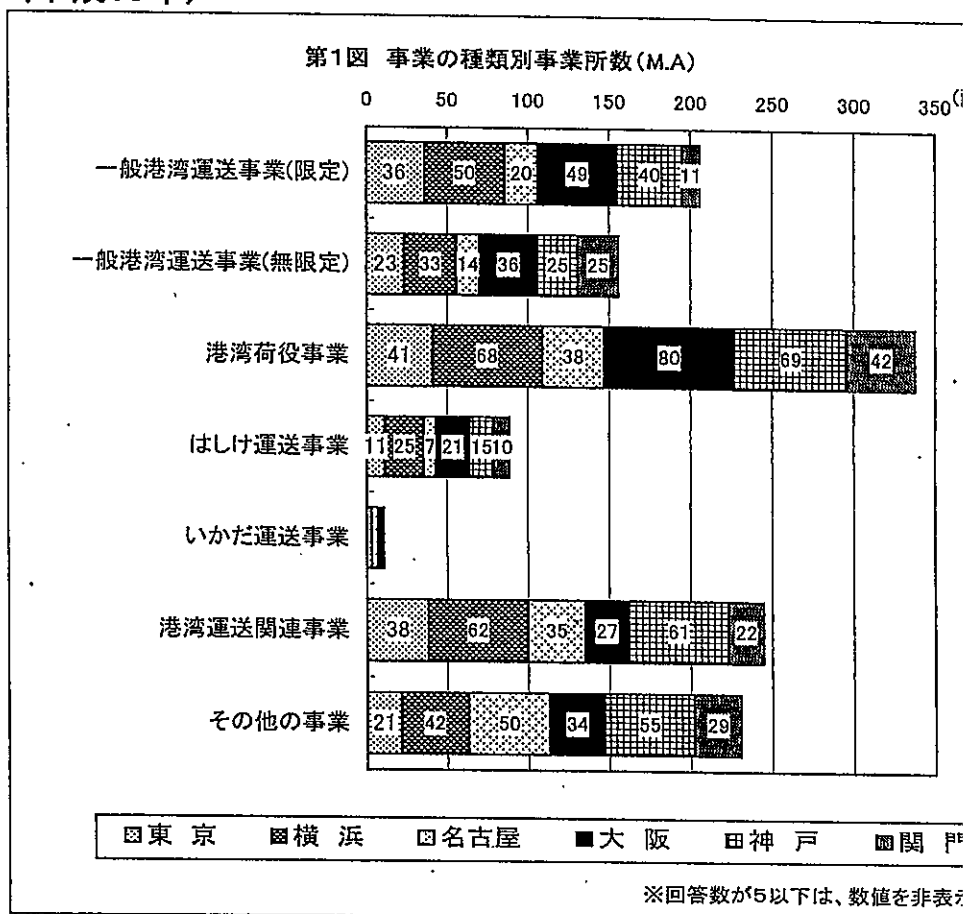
第1図 事業の種類別事業所数(M.A)

0 50 100 150 200 250 300 350

一般港湾運送事業(限定) 36 50 20 49 40 11

一般港湾運送事業(無限定) 23 33 14 36 25 25

港湾荷役事業 41 68 38 80 69 42

はしけ運送事業 11 25 7 21 15 10

いかだ運送事業

港湾運送関連事業 38 62 35 27 61 22

その他の事業 21 42 50 34 55 29

東京 横浜 名古屋 大阪 神戸 関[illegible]

※回答数が5以下は、数値を非表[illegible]